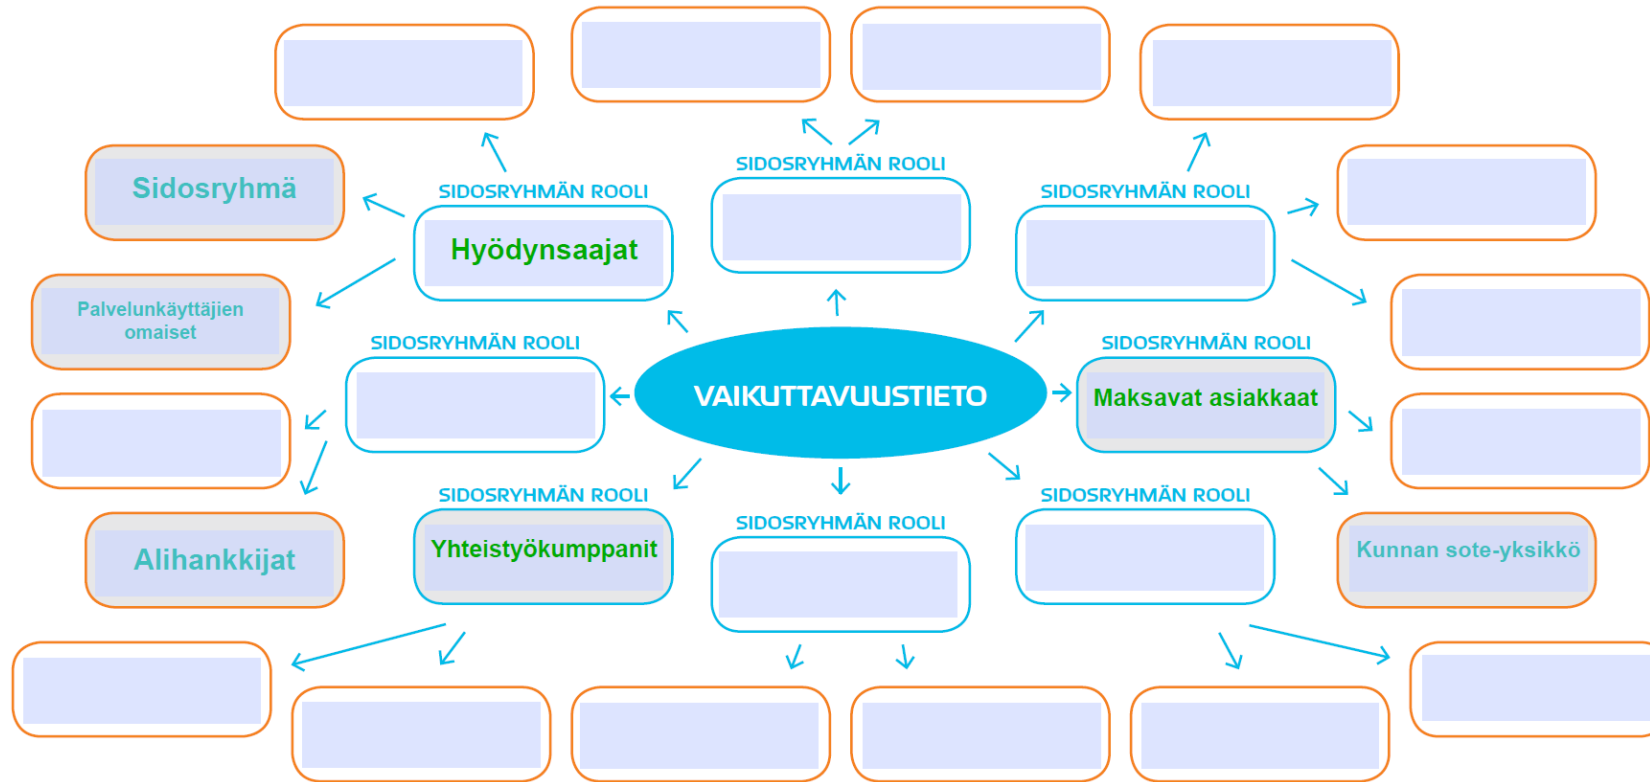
SIDOSRYHMÄN ROOLI

SIDOSRYHMÄN ROOLI
Hyödynsaajat

SIDOSRYHMÄN ROOLI

Sidosryhmä

Palvelunkäyttäjien omaiset

SIDOSRYHMÄN ROOLI

VAIKUTTAVUUSTIETO

SIDOSRYHMÄN ROOLI
Maksavat asiakkaat

SIDOSRYHMÄN ROOLI
Yhteistyökumppanit

SIDOSRYHMÄN ROOLI

SIDOSRYHMÄN ROOLI

Alihankkijat

Kunnan sote-yksikkö